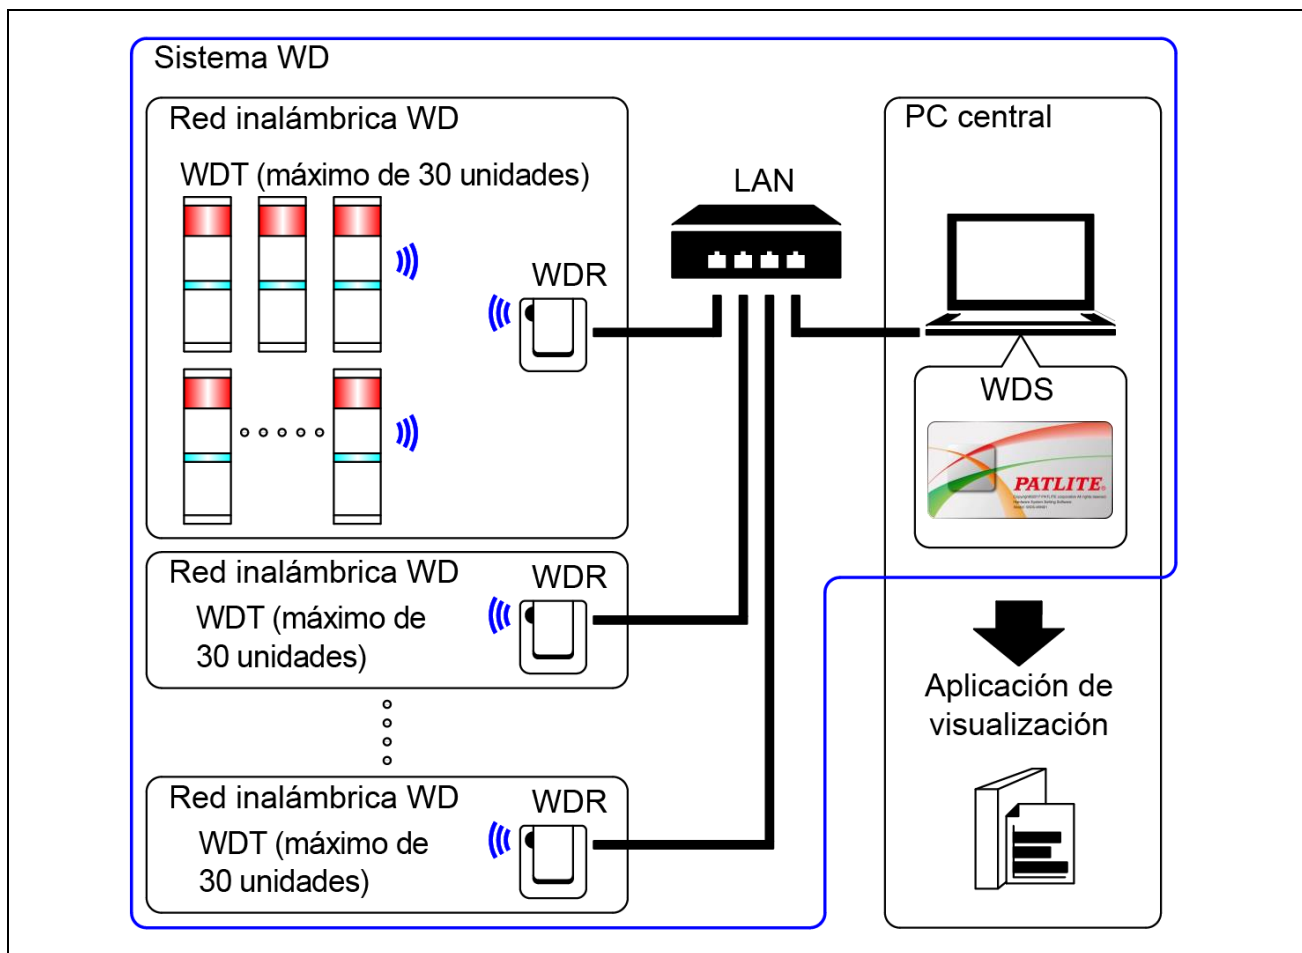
Sistema WD

Red inalámbrica WD

WDT (máximo de 30 unidades)

WDR

LAN

PC central

WDS

PATLITE

Red inalámbrica WD

WDR

WDT (máximo de 30 unidades)

Red inalámbrica WD

WDR

WDT (máximo de 30 unidades)

Aplicación de visualización